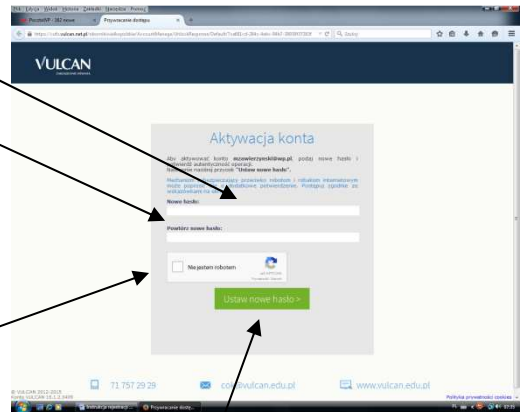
Plik Edycja Widok Historia Zakładki Narzędzia Pomoc

PocztaWP - 382 nowe

Przywracanie dostępu

https://cufs.vulcan.net.pl/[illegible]

Szukaj

VULCAN

Aktywacja konta

Aby aktywować konto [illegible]@wp.pl, podaj nowe hasło i potwierdź autentyczność operacji. Następnie naciśnij przycisk "Ustaw nowe hasło".

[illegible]

Nowe hasło:

Powtórz nowe hasło:

Nie jestem robotem

Ustaw nowe hasło >

71 757 29 29

cok@vulcan.edu.pl

www.vulcan.edu.pl

© VULCAN 2012-2015
Wersja VULCAN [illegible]

Polityka prywatności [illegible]

Instrukcja rejestracji ...

Przywracanie dostę...